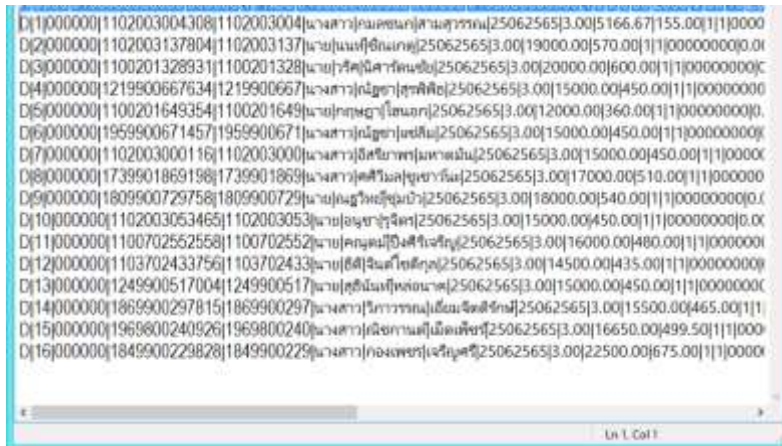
D|1|000000|1102003004308|1102003004|นางสาว|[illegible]|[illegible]|25062565|3.00|5166.67|155.00|1|1|0000
D|2|000000|1102003137804|1102003137|นาย|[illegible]|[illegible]|25062565|3.00|19000.00|570.00|1|1|00000000|0.0
D|3|000000|1100201328931|1100201328|นาย|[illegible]|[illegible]|25062565|3.00|20000.00|600.00|1|1|00000000|0
D|4|000000|1219900667634|1219900667|นางสาว|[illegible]|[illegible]|25062565|3.00|15000.00|450.00|1|1|00000000
D|5|000000|1100201649354|1100201649|นาย|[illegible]|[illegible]|25062565|3.00|12000.00|360.00|1|1|00000000|0.
D|6|000000|1959900671457|1959900671|นางสาว|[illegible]|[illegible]|25062565|3.00|15000.00|450.00|1|1|00000000
D|7|000000|1102003000116|1102003000|นางสาว|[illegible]|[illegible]|25062565|3.00|15000.00|450.00|1|1|0000
D|8|000000|1739901869198|1739901869|นางสาว|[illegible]|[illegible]|25062565|3.00|17000.00|510.00|1|1|000000
D|9|000000|1809900729758|1809900729|นาย|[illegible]|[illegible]|25062565|3.00|18000.00|540.00|1|1|00000000|0.
D|10|000000|1102003053465|1102003053|นาย|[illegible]|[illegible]|25062565|3.00|15000.00|450.00|1|1|00000000|0.0
D|11|000000|1100702552558|1100702552|นาย|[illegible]|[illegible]|25062565|3.00|16000.00|480.00|1|1|0000000
D|12|000000|1103702433756|1103702433|นาย|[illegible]|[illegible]|25062565|3.00|14500.00|435.00|1|1|00000000
D|13|000000|1249900517004|1249900517|นาย|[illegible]|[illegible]|25062565|3.00|15000.00|450.00|1|1|0000000
D|14|000000|1869900297815|1869900297|นางสาว|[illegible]|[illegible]|25062565|3.00|15500.00|465.00|1|1
D|15|000000|1969900240926|1969900240|นางสาว|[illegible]|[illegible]|25062565|3.00|16650.00|499.50|1|1|000
D|16|000000|1849900229828|1849900229|นางสาว|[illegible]|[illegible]|25062565|3.00|22500.00|675.00|1|1|0000

Ln 1, Col 1